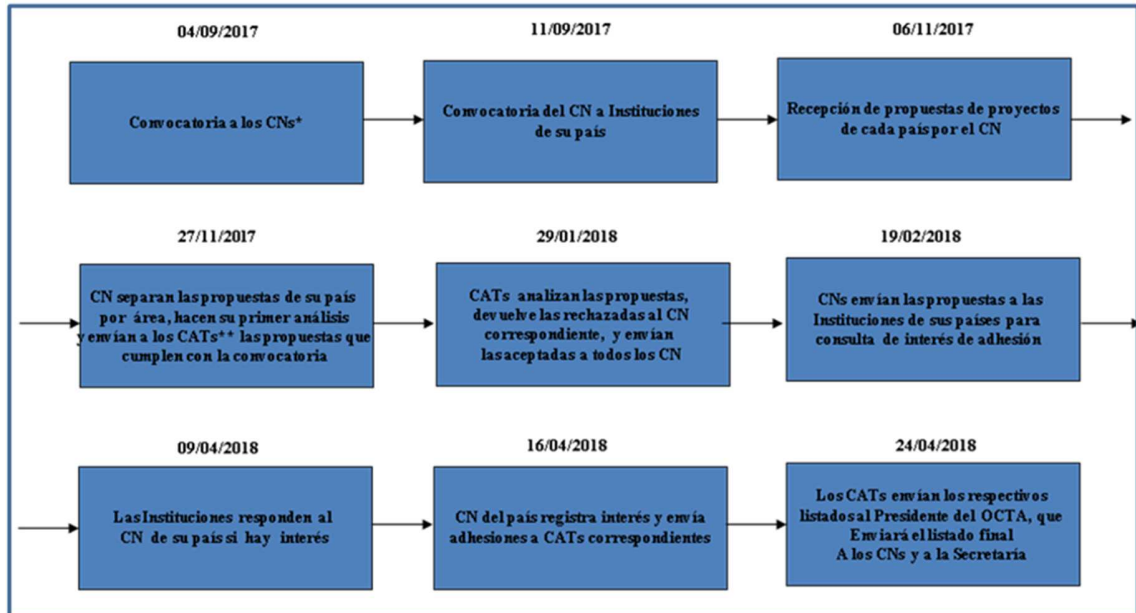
04/09/2017

Convocatoria a los CNs*

11/09/2017

Convocatoria del CN a Instituciones de su país

06/11/2017

Recepción de propuestas de proyectos de cada paíspor el CN

27/11/2017

CN separan las propuestas de su país por área, hacen su primer análisis y envían a los CATs** las propuestas que cumplen con la convocatoria

29/01/2018

CATs analizan las propuestas, devuelve las rechazadas al CN correspondiente, y envían las aceptadas a todos los CN

19/02/2018

CNs envían las propuestas a las Instituciones de sus países para consulta de interés de adhesión

09/04/2018

Las Instituciones responden al CN de su país si hay interés

16/04/2018

CN del país registra interés y envía adhesiones a CATs correspondientes

24/04/2018

Los CATs envían los respectivos listados al Presidente del OCTA, que Enviará el listado final A los CNs y a la Secretaría